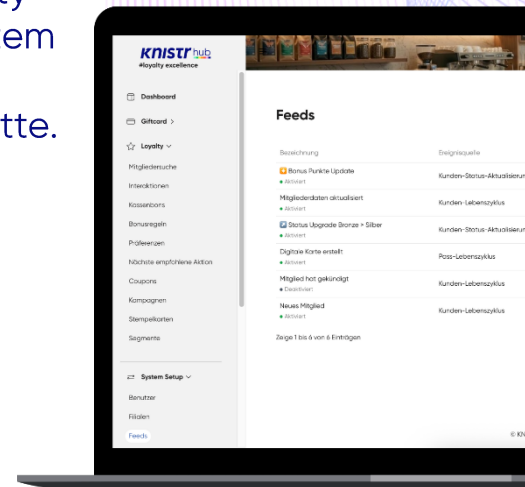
y
em

tte.

KNISTR hub
#loyalty excellence

Dashboard

Giftcard >

Loyalty ∨

Mitgliedersuche

Interaktionen

Kassenbons

Bonusregeln

Präferenzen

Nächste empfohlene Aktion

Coupons

Kampagnen

Stempelkarten

Segments

System Setup ∨

Benutzer

Filialen

Feeds

Feeds

| Bezeichnung | Ereignisquelle |
|---|---|
| Bonus Punkte Update • Aktiviert | Kunden-Status-Aktualisierun |
| Mitgliederdaten aktualisiert • Aktiviert | Kunden-Lebenszyklus |
| Status Upgrade Bronze > Silber • Aktiviert | Kunden-Status-Aktualisierun |
| Digitale Karte erstellt • Aktiviert | Pass-Lebenszyklus |
| Mitglied hat gekündigt • Deaktiviert | Kunden-Lebenszyklus |
| Neues Mitglied • Aktiviert | Kunden-Lebenszyklus |

Zeige 1 bis 6 von 6 Einträgen

© KN